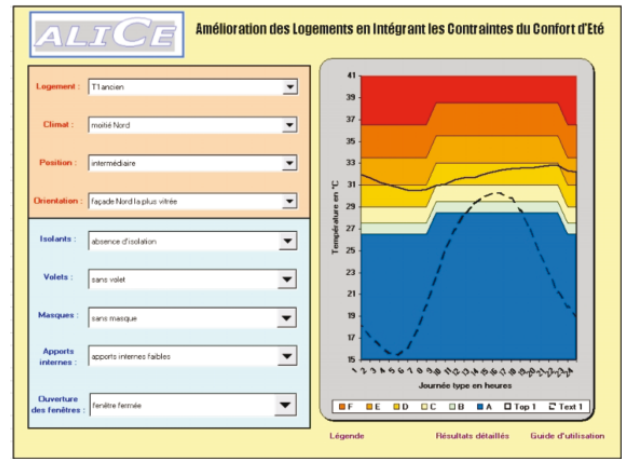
ALICE

Amélioration des Logements en Intégrant les Contraintes du Confort d'Eté

Logement : T1 ancien

Climat : moitié Nord

Position : intermédiaire

Orientation : façade Nord la plus vitrée

Isolants : absence d'isolation

Volets : sans volet

Masques : sans masque

Apports internes : apports internes faibles

Ouverture des fenêtres : fenêtre fermée

41
39
37
35
33
31
29
27
25
23
21
19
17
15

Température en °C

1 2 3 4 5 6 7 8 9 10 11 12 13 14 15 16 17 18 19 20 21 22 23 24

Journée type en heures

F E D C B A Top 1 Text 1

Légende

Résultats détaillés

Guide d'utilisation